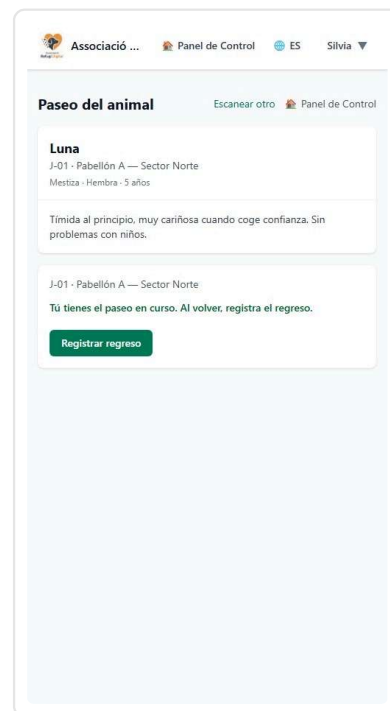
Associació ... Panel de Control ES Silvia ▼

Paseo del animal

Escanear otro Panel de Control

Luna
J-01 · Pabellón A — Sector Norte
Mestiza · Hembra · 5 años

Tímida al principio, muy cariñosa cuando coge confianza. Sin problemas con niños.

J-01 · Pabellón A — Sector Norte
Tú tienes el paseo en curso. Al volver, registra el regreso.

Registrar regreso